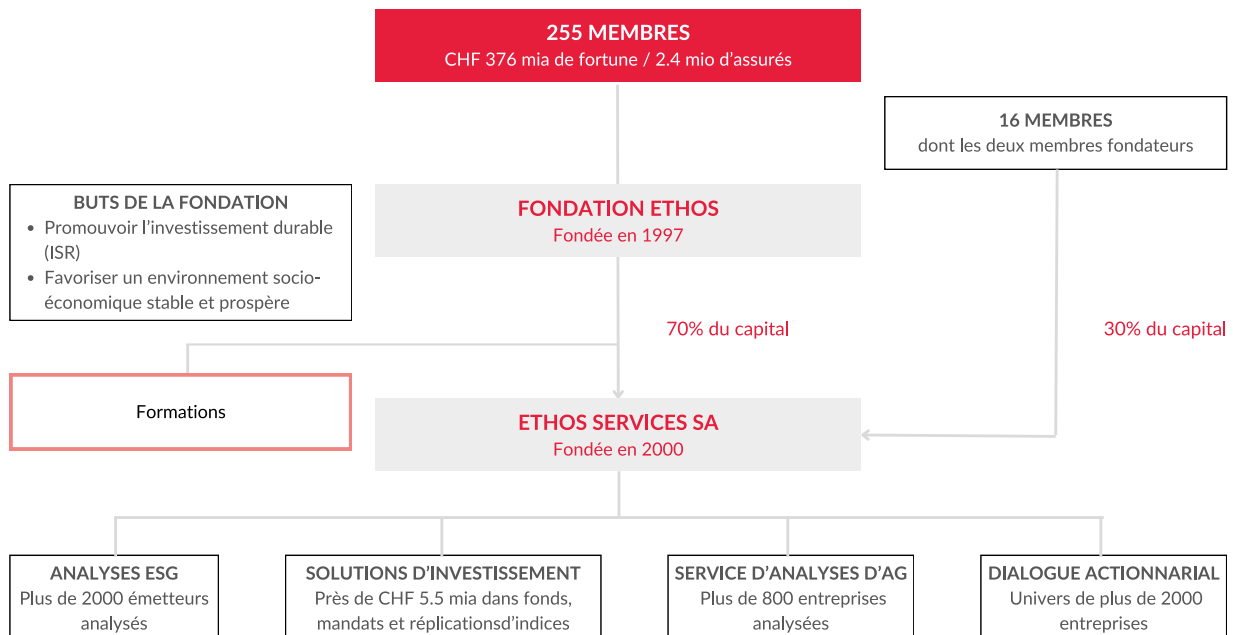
255 MEMBRES
CHF 376 mia de fortune / 2.4 mio d'assurés

16 MEMBRES
dont les deux membres fondateurs

BUTS DE LA FONDATION
- Promouvoir l'investissement durable (ISR)
- Favoriser un environnement socio-économique stable et prospère

FONDATION ETHOS
Fondée en 1997

70% du capital

30% du capital

Formations

ETHOS SERVICES SA
Fondée en 2000

ANALYSES ESG
Plus de 2000 émetteurs analysés

SOLUTIONS D'INVESTISSEMENT
Près de CHF 5.5 mia dans fonds, mandats et réplicationsd'indices

SERVICE D'ANALYSES D'AG
Plus de 800 entreprises analysées

DIALOGUE ACTIONNARIAL
Univers de plus de 2000 entreprises